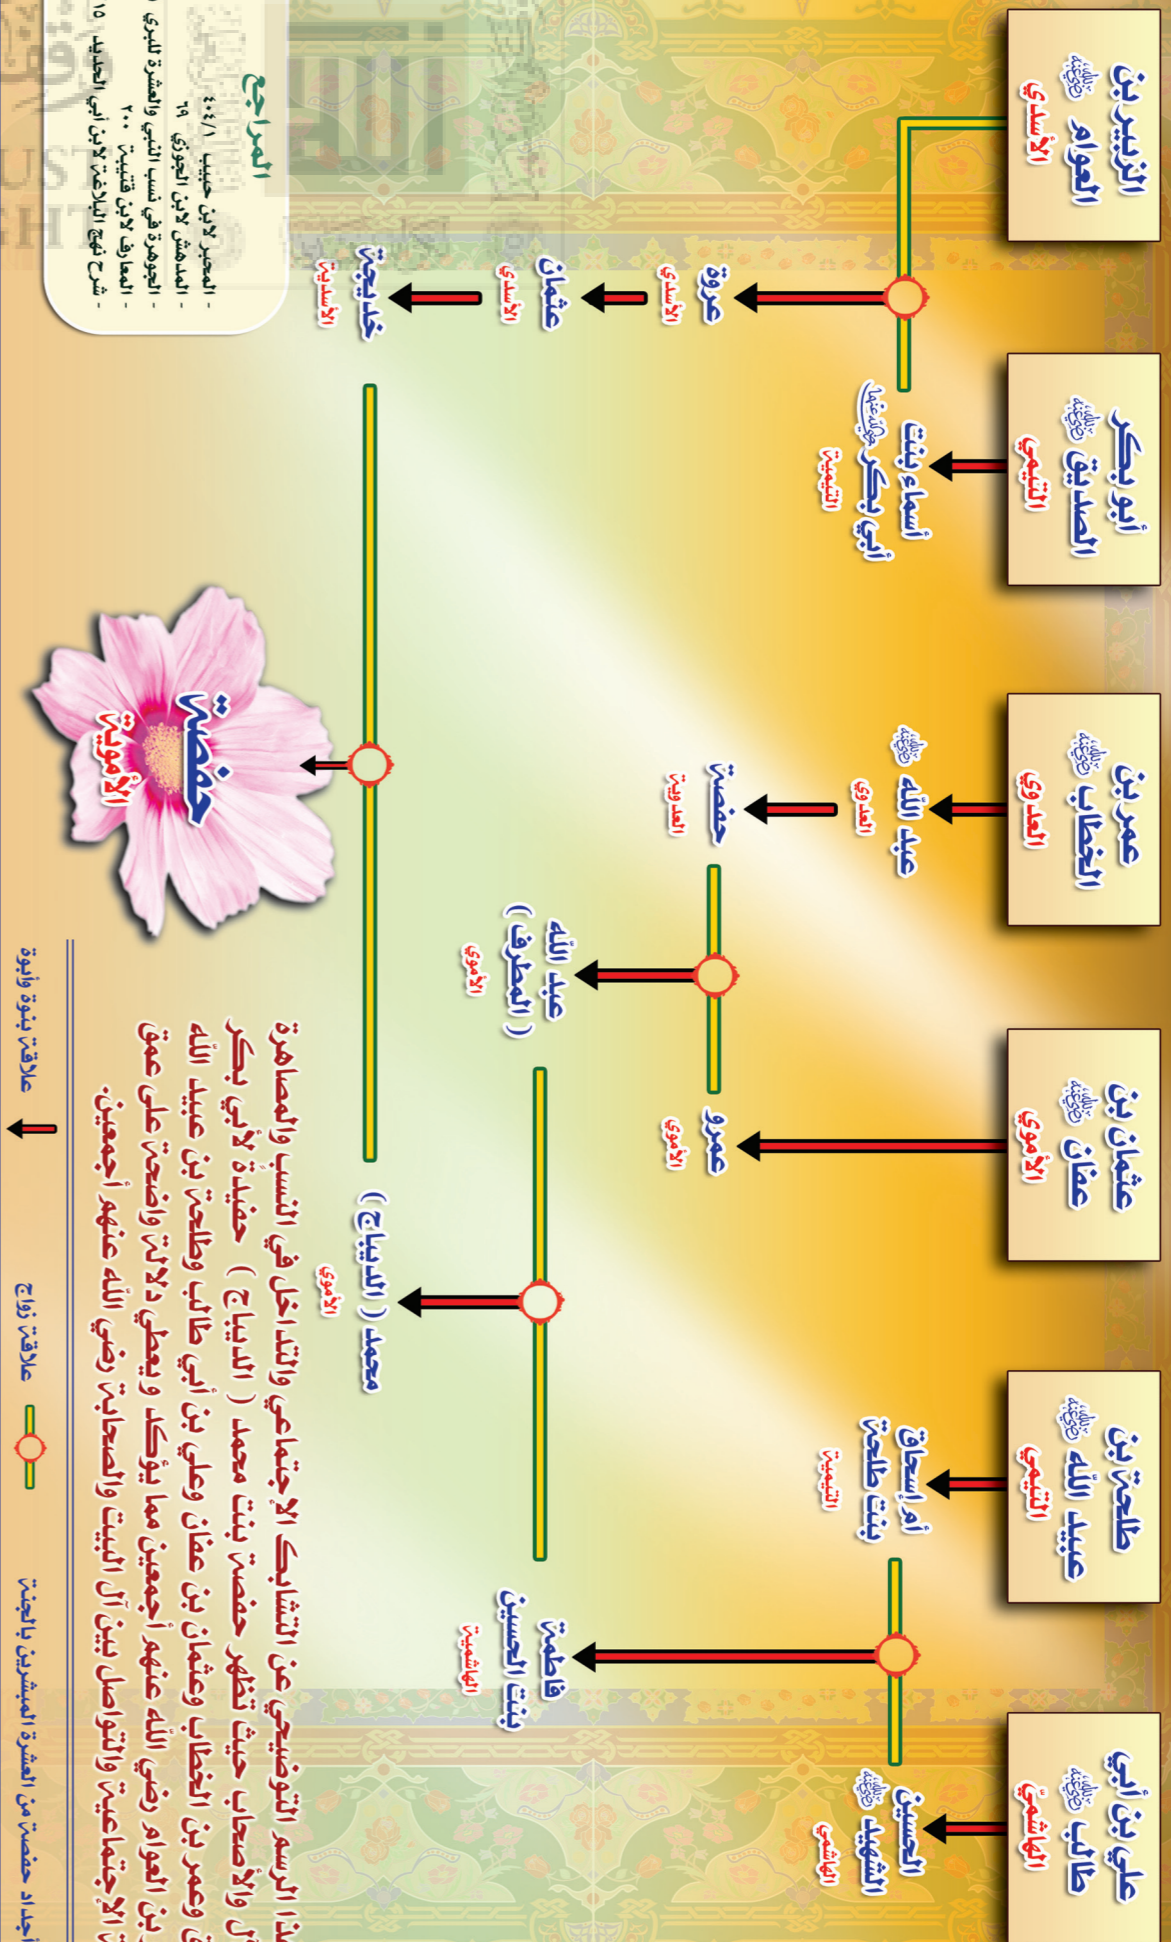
الزبير بن العوام رضي الله عنه
الأسدي

أبو بكر الصديق رضي الله عنه
التيمي

عمر بن الخطاب رضي الله عنه
العدوي

عثمان بن عفان رضي الله عنه
الأموي

طلحة بن عبيد الله رضي الله عنه
التيمي

علي بن أبي طالب رضي الله عنه
الهاشمي

أسماء بنت أبي بكر رضي الله عنهما
التيمية

عروة
الأسدي

عثمان
الأسدي

خديجة
الأسدية

عبد الله رضي الله عنه
العدوي

حفصة
العدوية

عبد الله (المطرف)
الأموي

عمرو
الأموي

أم إسحاق بنت طلحة
التيمية

الحسين الشهيد رضي الله عنه
الهاشمي

فاطمة بنت الحسين
الهاشمية

محمد (الديباج)
الأموي

حفصة
الأموية

المراجع
- المحبر لابن حبيب ١/٤٤٢
- المدهش لابن الجوزي ٦٩
- الجوهرة في نسب النبي والعشرة للبري ٢٠٠
- المعارف لابن قتيبة
- شرح نهج البلاغة لابن أبي الحديد ١٥

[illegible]ذا الرسم التوضيحي عن التشابك الاجتماعي والتداخل في النسب والمصاهرة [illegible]ل والأصحاب حيث تظهر حفصة بنت محمد (الديباج) حفيدة لأبي بكر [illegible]و وعمر بن الخطاب وعثمان بن عفان وعلي بن أبي طالب وطلحة بن عبيد الله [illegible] بن العوام رضي الله عنهم أجمعين مما يؤكد ويعطي دلالة واضحة على عمق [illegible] الاجتماعية والتواصل بين آل البيت والصحابة رضي الله عنهم أجمعين.

علاقة بنوة وأبوة
علاقة زواج
أجداد حفصة من العشرة المبشرين بالجنة